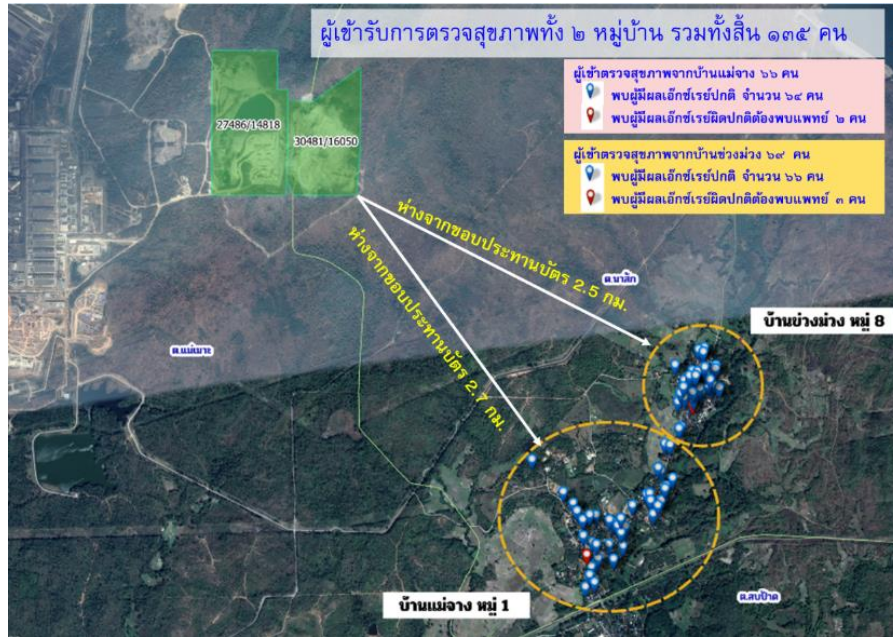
ผู้เข้ารับการตรวจสุขภาพทั้ง ๒ หมู่บ้าน รวมทั้งสิ้น ๑๓๕ คน

ผู้เข้าตรวจสุขภาพจากบ้านแม่จาง ๖๖ คน
พบผู้มีผลเอ็กซ์เรย์ปกติ จำนวน ๖๔ คน
พบผู้มีผลเอ็กซ์เรย์ผิดปกติต้องพบแพทย์ ๒ คน

ผู้เข้าตรวจสุขภาพจากบ้านช่วงม่วง ๖๙ คน
พบผู้มีผลเอ็กซ์เรย์ปกติ จำนวน ๖๖ คน
พบผู้มีผลเอ็กซ์เรย์ผิดปกติต้องพบแพทย์ ๓ คน

27486/14818

30481/16050

ห่างจากขอบประทานบัตร 2.5 กม.

ห่างจากขอบประทานบัตร 2.7 กม.

ต.นาสัก

ต.แม่เมาะ

บ้านช่วงม่วง หมู่ 8

บ้านแม่จาง หมู่ 1

ต.สบป้าด